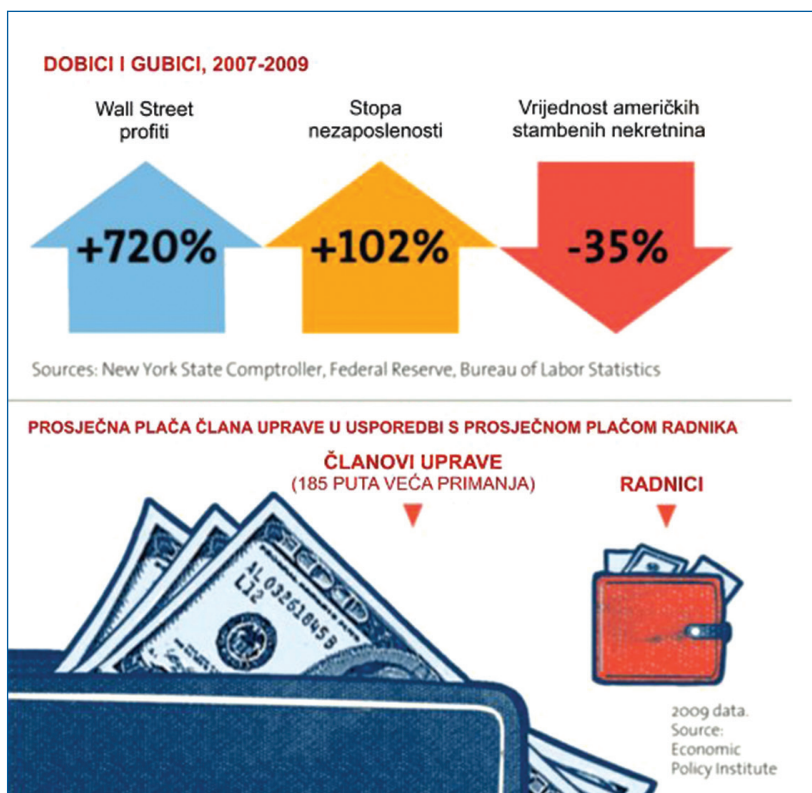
DOBICI I GUBICI, 2007-2009

Wall Street profiti

+720%

Stopa nezaposlenosti

+102%

Vrijednost američkih stambenih nekretnina

-35%

Sources: New York State Comptroller, Federal Reserve, Bureau of Labor Statistics

PROSJEČNA PLAĆA ČLANA UPRAVE U USPOREDBI S PROSJEČNOM PLAĆOM RADNIKA

ČLANOVI UPRAVE
(185 PUTA VEĆA PRIMANJA)

RADNICI

AL 03261845B
L12

2009 data.
Source:
Economic
Policy Institute